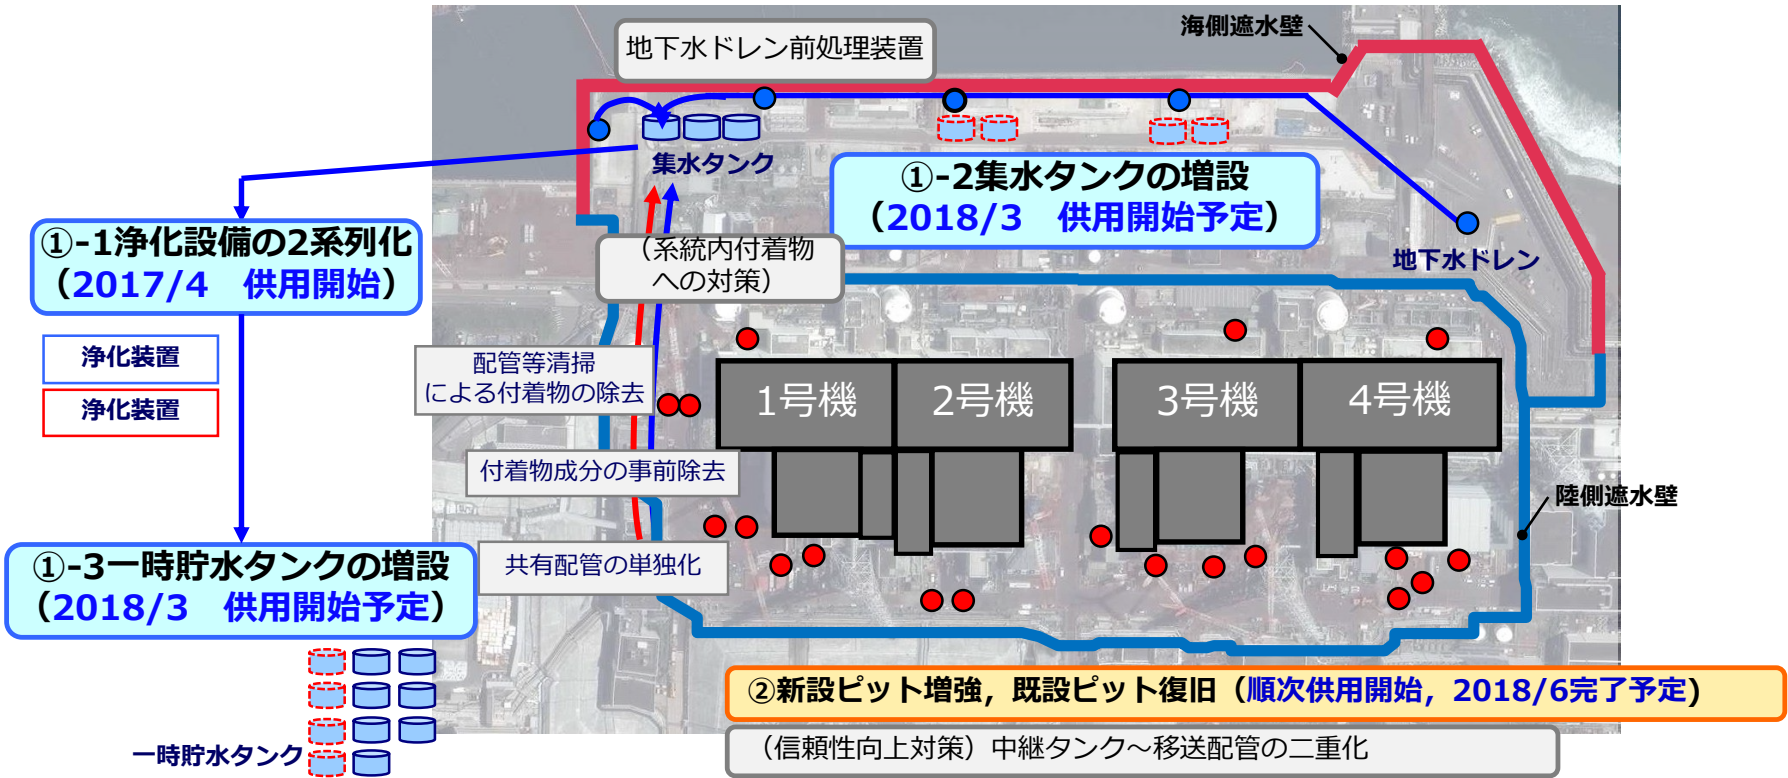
地下水ドレン前処理装置

海側遮水壁

集水タンク

①-2集水タンクの増設
（2018/3　供用開始予定）

地下水ドレン

①-1浄化設備の2系列化
（2017/4　供用開始）

（系統内付着物への対策）

浄化装置

浄化装置

配管等清掃による付着物の除去

1号機

2号機

3号機

4号機

付着物成分の事前除去

陸側遮水壁

①-3一時貯水タンクの増設
（2018/3　供用開始予定）

共有配管の単独化

②新設ピット増強，既設ピット復旧（順次供用開始，2018/6完了予定）

一時貯水タンク

（信頼性向上対策）中継タンク～移送配管の二重化